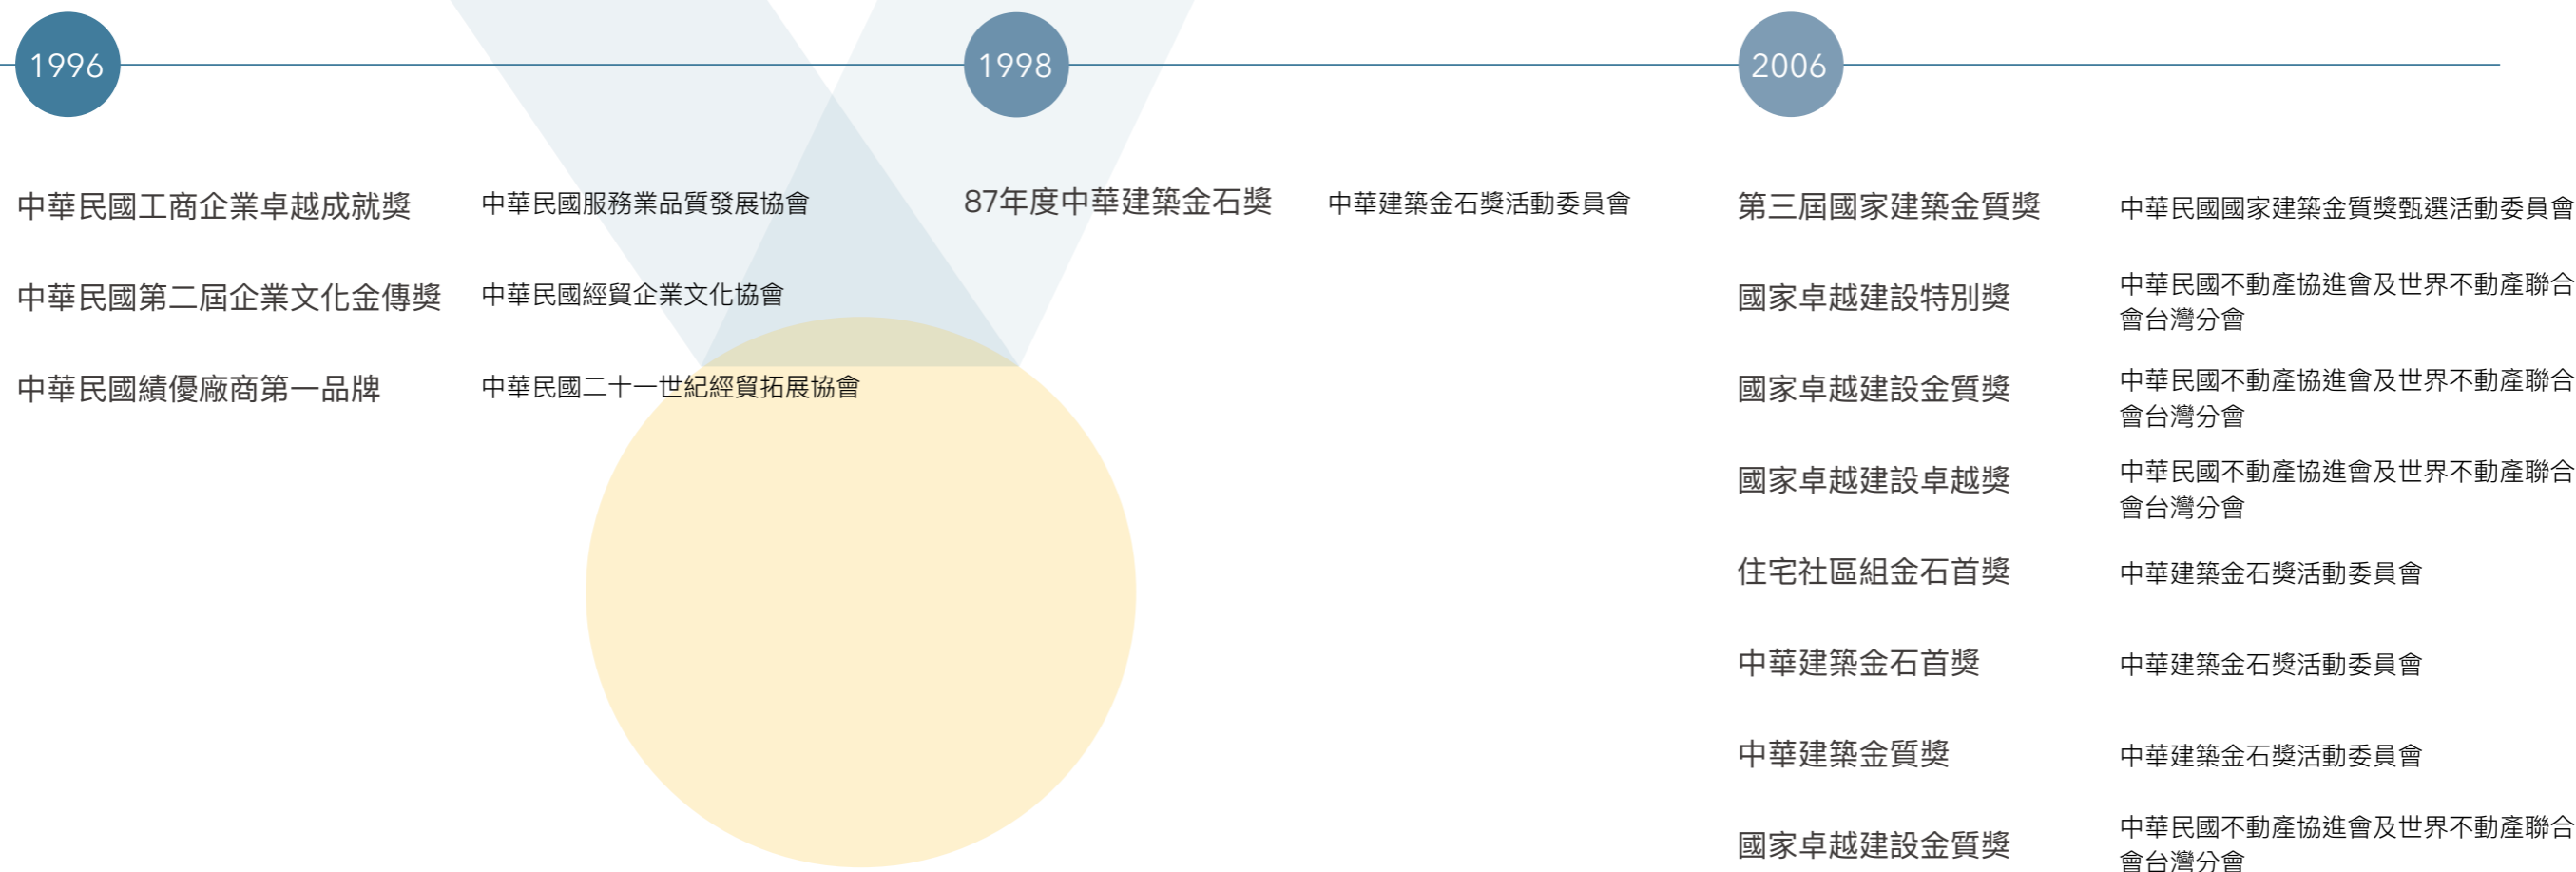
1996

中華民國工商企業卓越成就獎
中華民國服務業品質發展協會

中華民國第二屆企業文化金傳獎
中華民國經貿企業文化協會

中華民國績優廠商第一品牌
中華民國二十一世紀經貿拓展協會

1998

87年度中華建築金石獎
中華建築金石獎活動委員會

2006

第三屆國家建築金質獎
中華民國國家建築金質獎甄選活動委員會

國家卓越建設特別獎
中華民國不動產協進會及世界不動產聯合會台灣分會

國家卓越建設金質獎
中華民國不動產協進會及世界不動產聯合會台灣分會

國家卓越建設卓越獎
中華民國不動產協進會及世界不動產聯合會台灣分會

住宅社區組金石首獎
中華建築金石獎活動委員會

中華建築金石首獎
中華建築金石獎活動委員會

中華建築金質獎
中華建築金石獎活動委員會

國家卓越建設金質獎
中華民國不動產協進會及世界不動產聯合會台灣分會